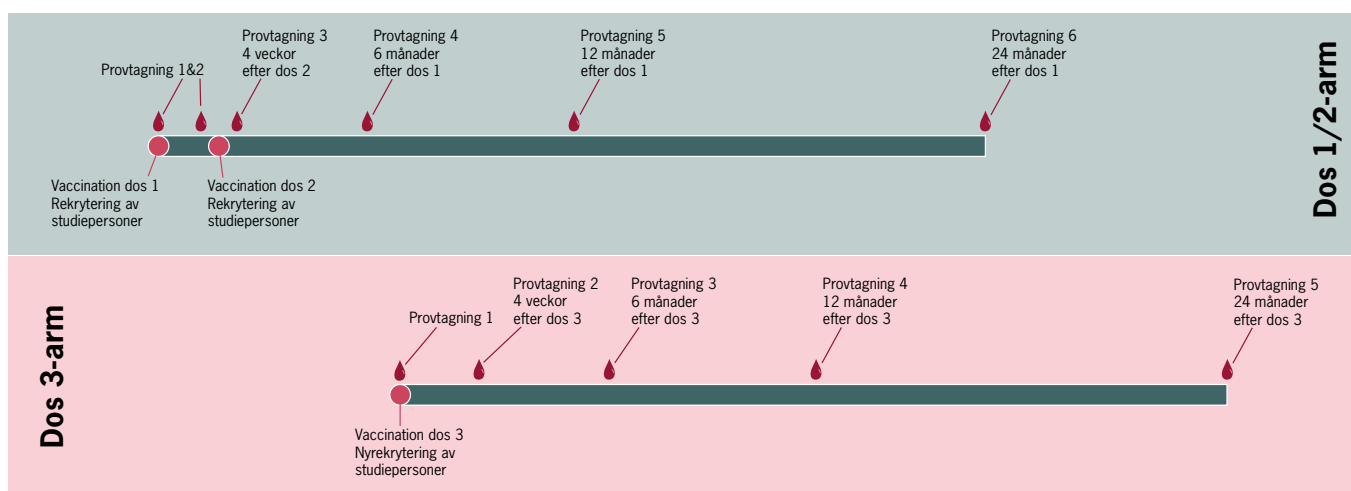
Dos 1/2-arm

Provtagning 1&2

Provtagning 3
4 veckor
efter dos 2

Provtagning 4
6 månader
efter dos 1

Provtagning 5
12 månader
efter dos 1

Provtagning 6
24 månader
efter dos 1

Vaccination dos 1
Rekrytering av
studiepersoner

Vaccination dos 2
Rekrytering av
studiepersoner

Dos 3-arm

Provtagning 1

Provtagning 2
4 veckor
efter dos 3

Provtagning 3
6 månader
efter dos 3

Provtagning 4
12 månader
efter dos 3

Provtagning 5
24 månader
efter dos 3

Vaccination dos 3
Nyrekrytering av
studiepersoner